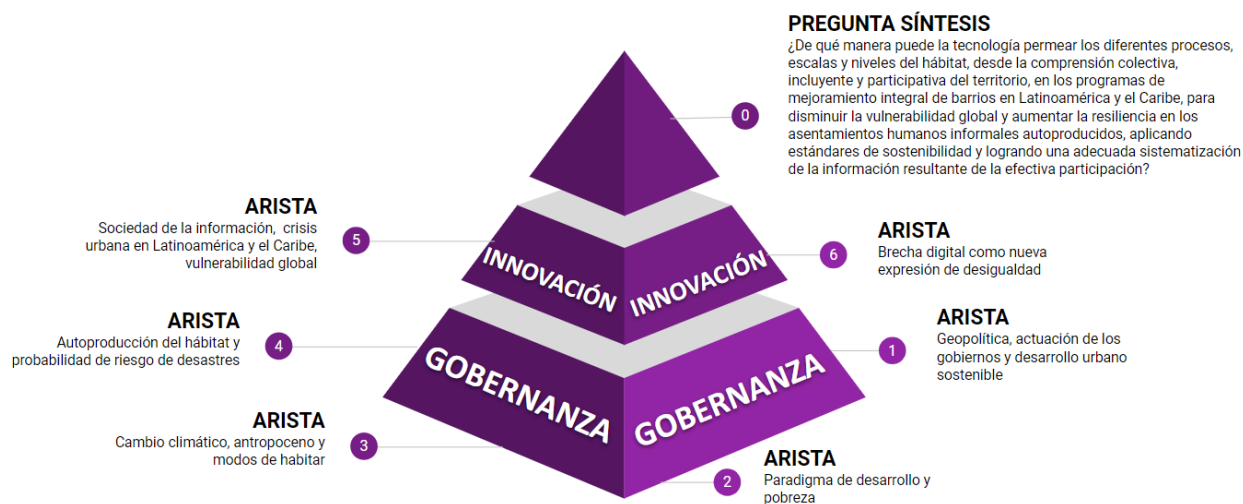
PREGUNTA SÍNTESIS
¿De qué manera puede la tecnología permear los diferentes procesos, escalas y niveles del hábitat, desde la comprensión colectiva, incluyente y participativa del territorio, en los programas de mejoramiento integral de barrios en Latinoamérica y el Caribe, para disminuir la vulnerabilidad global y aumentar la resiliencia en los asentamientos humanos informales autoproducidos, aplicando estándares de sostenibilidad y logrando una adecuada sistematización de la información resultante de la efectiva participación?

0

ARISTA
Sociedad de la información, crisis urbana en Latinoamérica y el Caribe, vulnerabilidad global

5

INNOVACIÓN

INNOVACIÓN

6

ARISTA
Brecha digital como nueva expresión de desigualdad

ARISTA
Autoproducción del hábitat y probabilidad de riesgo de desastres

4

GOBERNANZA

GOBERNANZA

1

ARISTA
Geopolítica, actuación de los gobiernos y desarrollo urbano sostenible

ARISTA
Cambio climático, antropoceno y modos de habitar

3

2

ARISTA
Paradigma de desarrollo y pobreza